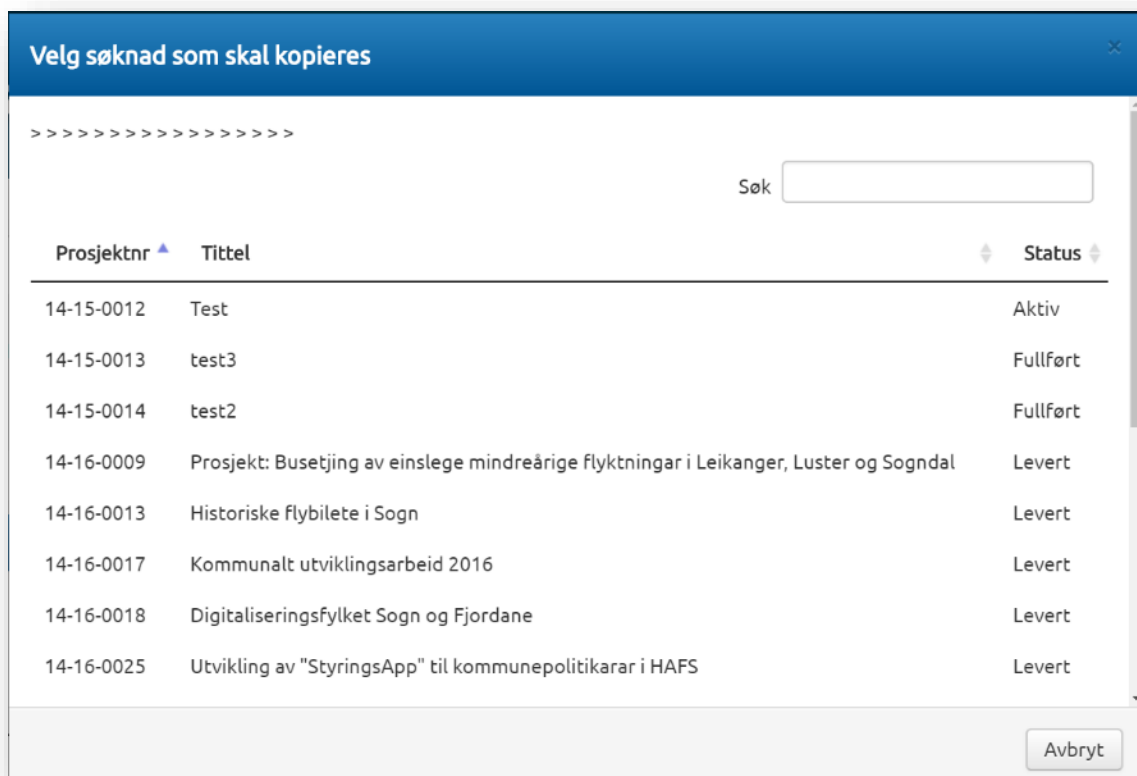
Velg søknad som skal kopieres

× 

> > > > > > > > > > > > > > > >

Søk

| Prosjektnr | Tittel | Status |
|---|---|---|
| 14-15-0012 | Test | Aktiv |
| 14-15-0013 | test3 | Fullført |
| 14-15-0014 | test2 | Fullført |
| 14-16-0009 | Prosjekt: Busetjing av einslege mindreårige flyktningar i Leikanger, Luster og Sogndal | Levert |
| 14-16-0013 | Historiske flybilete i Sogn | Levert |
| 14-16-0017 | Kommunalt utviklingsarbeid 2016 | Levert |
| 14-16-0018 | Digitaliseringsfylket Sogn og Fjordane | Levert |
| 14-16-0025 | Utvikling av "StyringsApp" til kommunepolitikarar i HAFS | Levert |

Avbryt